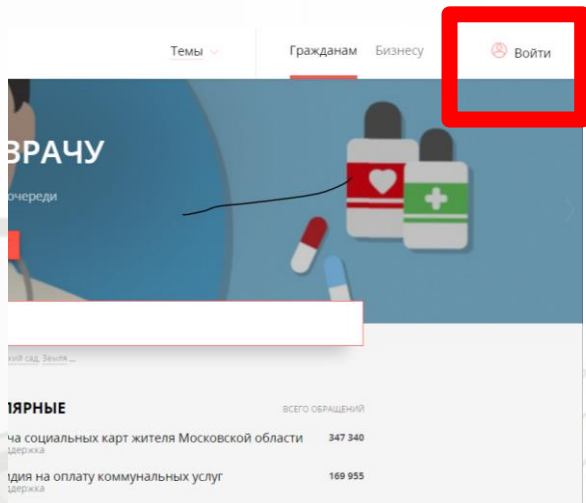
Темы

Гражданам Бизнесу

Войти

ВРАЧУ

очереди

кий сад, Земля ...

ЯРНЫЕ

ВСЕГО ОБРАЩЕНИЙ

ча социальных карт жителя Московской области 347 340
держка

дия на оплату коммунальных услуг 169 955
держка